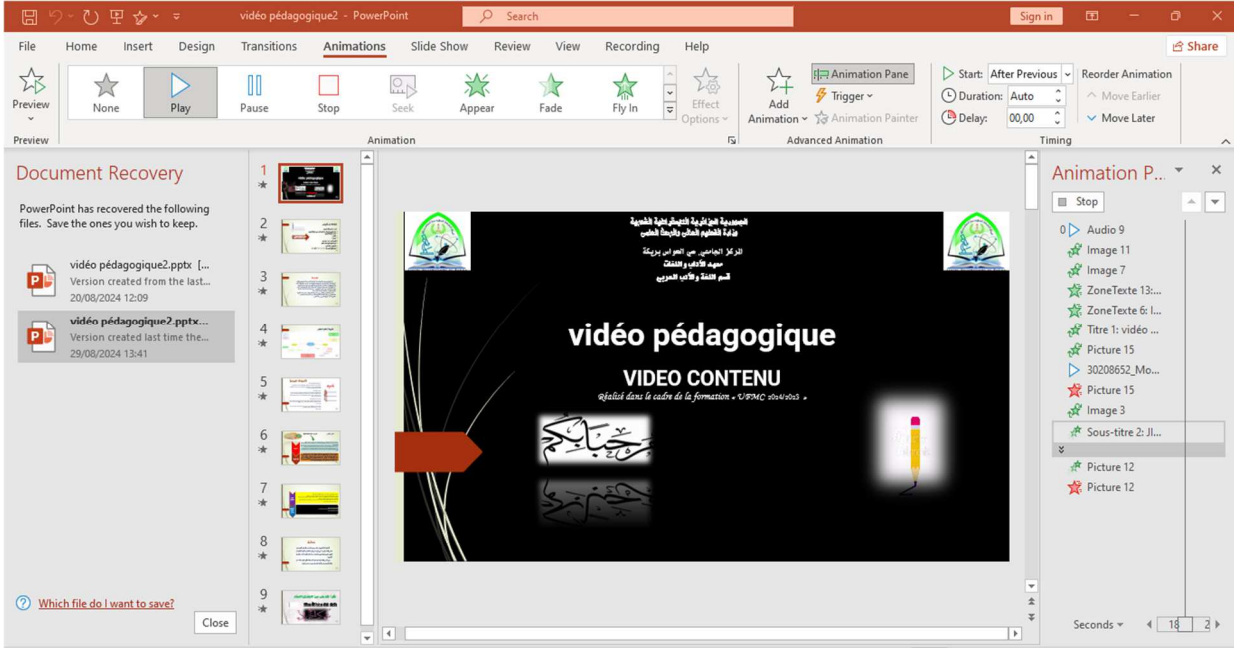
vidéo pédagogique2 - PowerPoint
Search
Sign in

File Home Insert Design Transitions Animations Slide Show Review View Recording Help
Share

Preview
None Play Pause Stop Seek Appear Fade Fly In
Effect Options
Add Animation
Animation Pane
Trigger
Animation Painter
Start: After Previous
Duration: Auto
Delay: 00,00
Reorder Animation
Move Earlier
Move Later
Preview
Animation
Advanced Animation
Timing

Document Recovery
PowerPoint has recovered the following files. Save the ones you wish to keep.

vidéo pédagogique2.pptx [...
Version created from the last...
20/08/2024 12:09

vidéo pédagogique2.pptx...
Version created last time the...
29/08/2024 13:41

Which file do I want to save?
Close

1 2 3 4 5 6 7 8 9

الجمهورية الجزائرية الديمقراطية الشعبية
وزارة التعليم العالي والبحث العلمي
المركز الجامعي سي الحواس بريكة
معهد الآداب واللغات
قسم اللغة والأدب العربي

vidéo pédagogique
VIDEO CONTENU
Réalisé dans le cadre de la formation « UFMC 2024/2025 »

مرحبا بكم

Animation P...
Stop
0 Audio 9
Image 11
Image 7
ZoneTexte 13:...
ZoneTexte 6: I...
Titre 1: vidéo ...
Picture 15
30208652_Mo...
Picture 15
Image 3
Sous-titre 2: Jl...
Picture 12
Picture 12

Seconds
18
2